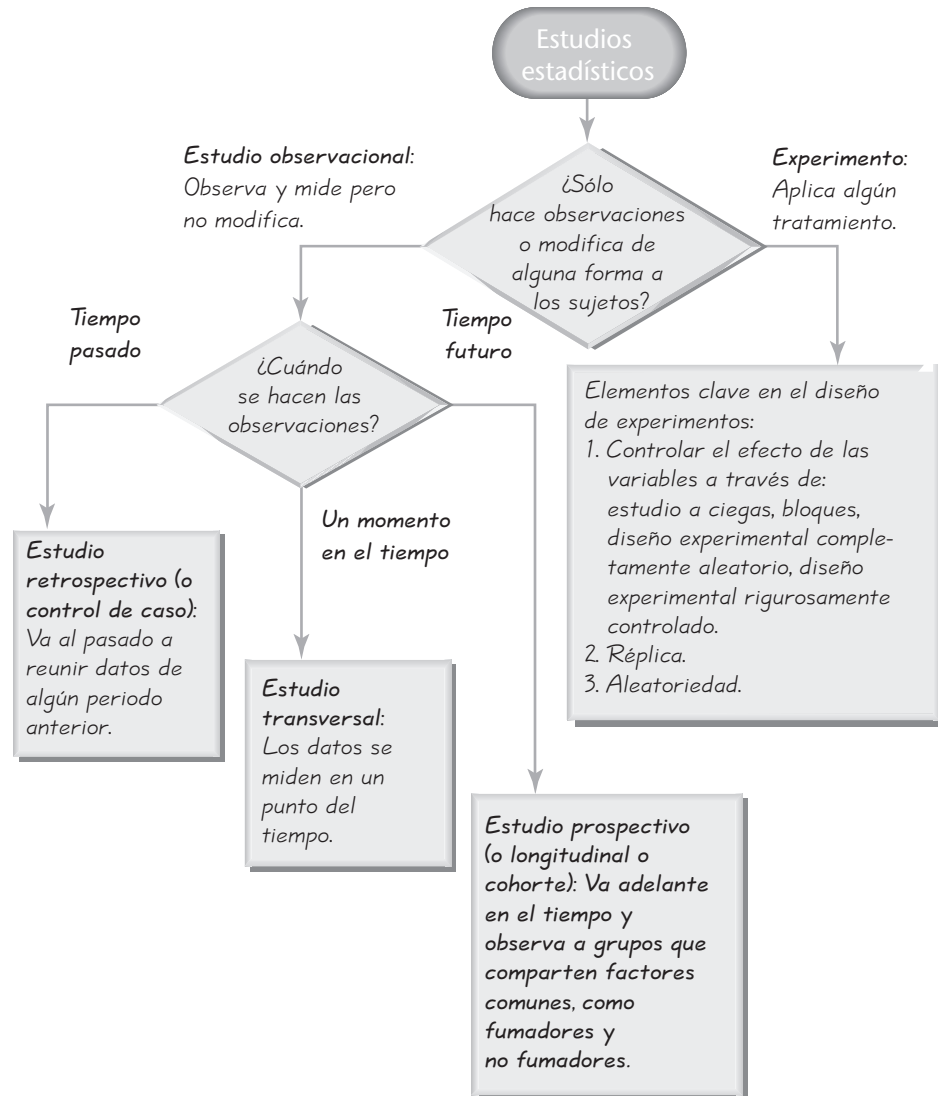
Estudios estadísticos

Estudio observacional: Observa y mide pero no modifica.

¿Sólo hace observaciones o modifica de alguna forma a los sujetos?

Experimento: Aplica algún tratamiento.

Tiempo pasado

¿Cuándo se hacen las observaciones?

Tiempo futuro

Elementos clave en el diseño de experimentos:
1. Controlar el efecto de las variables a través de: estudio a ciegas, bloques, diseño experimental completamente aleatorio, diseño experimental rigurosamente controlado.
2. Réplica.
3. Aleatoriedad.

Un momento en el tiempo

Estudio retrospectivo (o control de caso): Va al pasado a reunir datos de algún periodo anterior.

Estudio transversal: Los datos se miden en un punto del tiempo.

Estudio prospectivo (o longitudinal o cohorte): Va adelante en el tiempo y observa a grupos que comparten factores comunes, como fumadores y no fumadores.